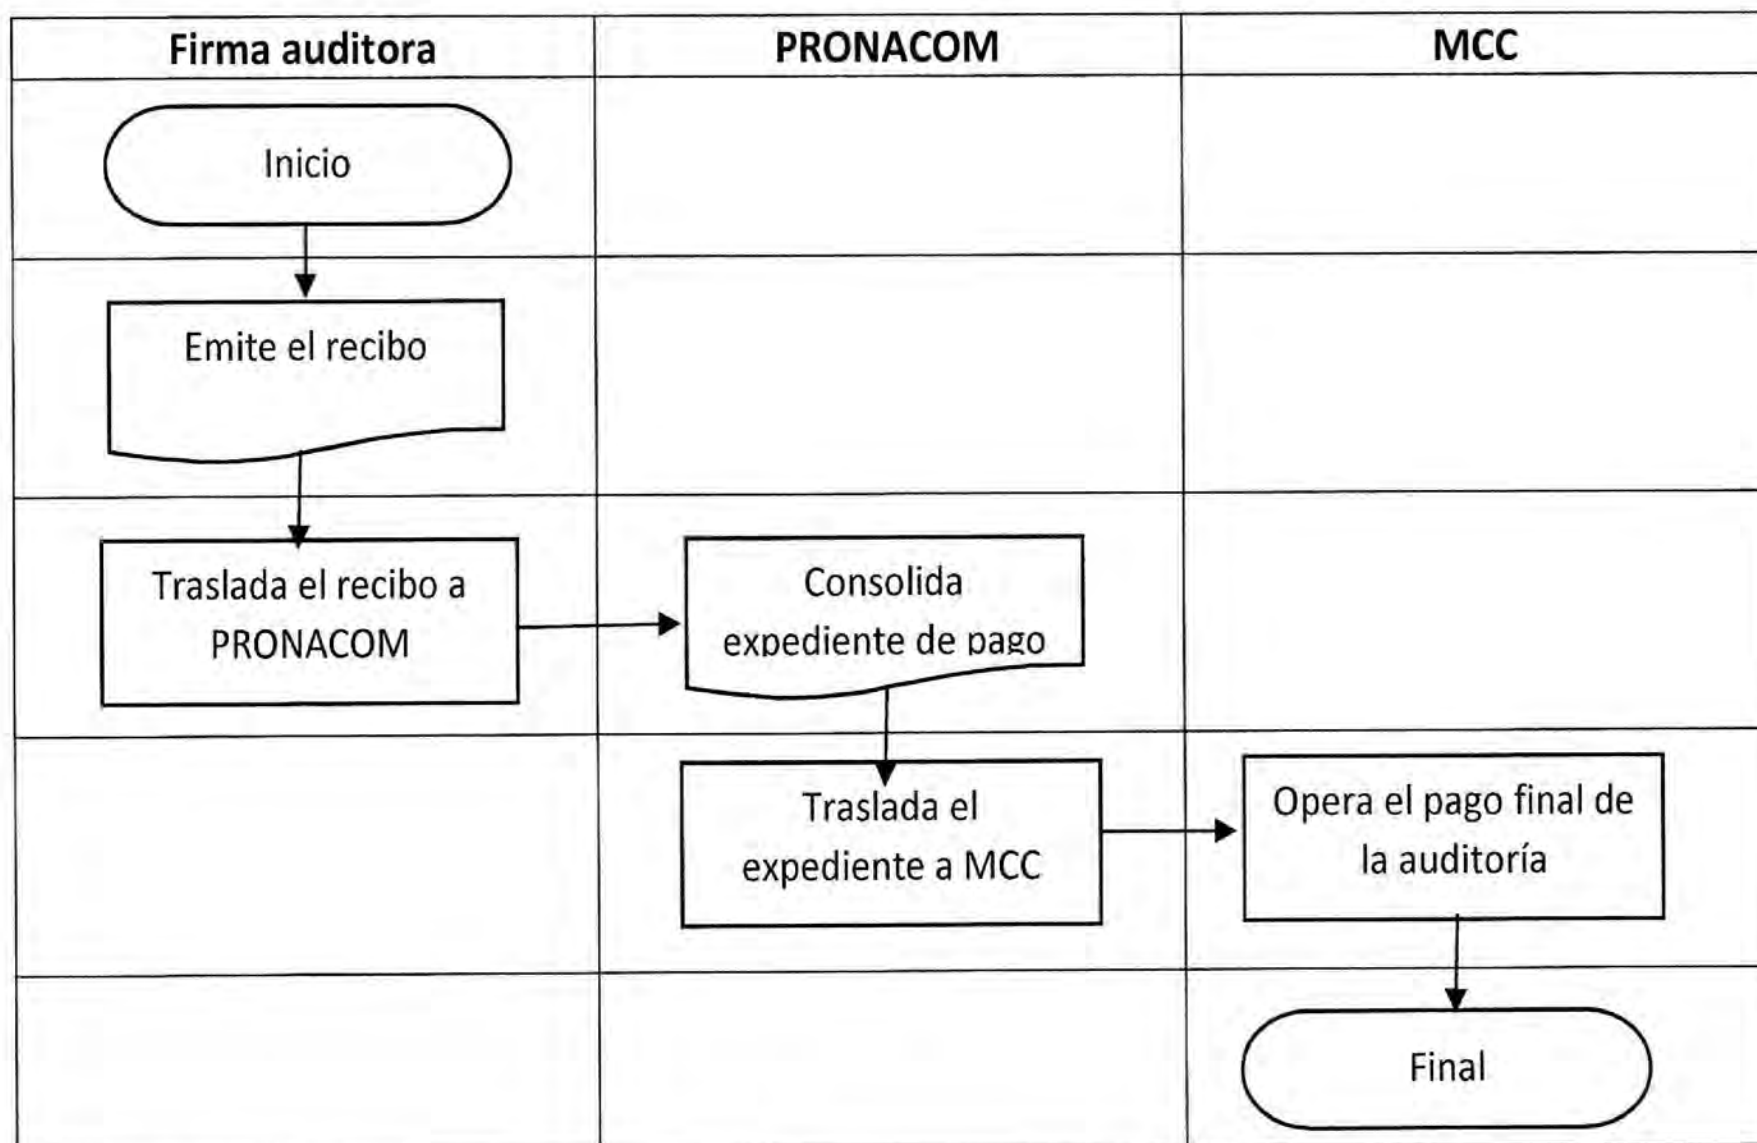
| Firma auditora | PRONACOM | MCC |
|---|---|---|
| Inicio | | |
| Emite el recibo | | |
| Traslada el recibo a PRONACOM | Consolida expediente de pago | |
| | Traslada el expediente a MCC | Opera el pago final de la auditoría |
| | | Final |